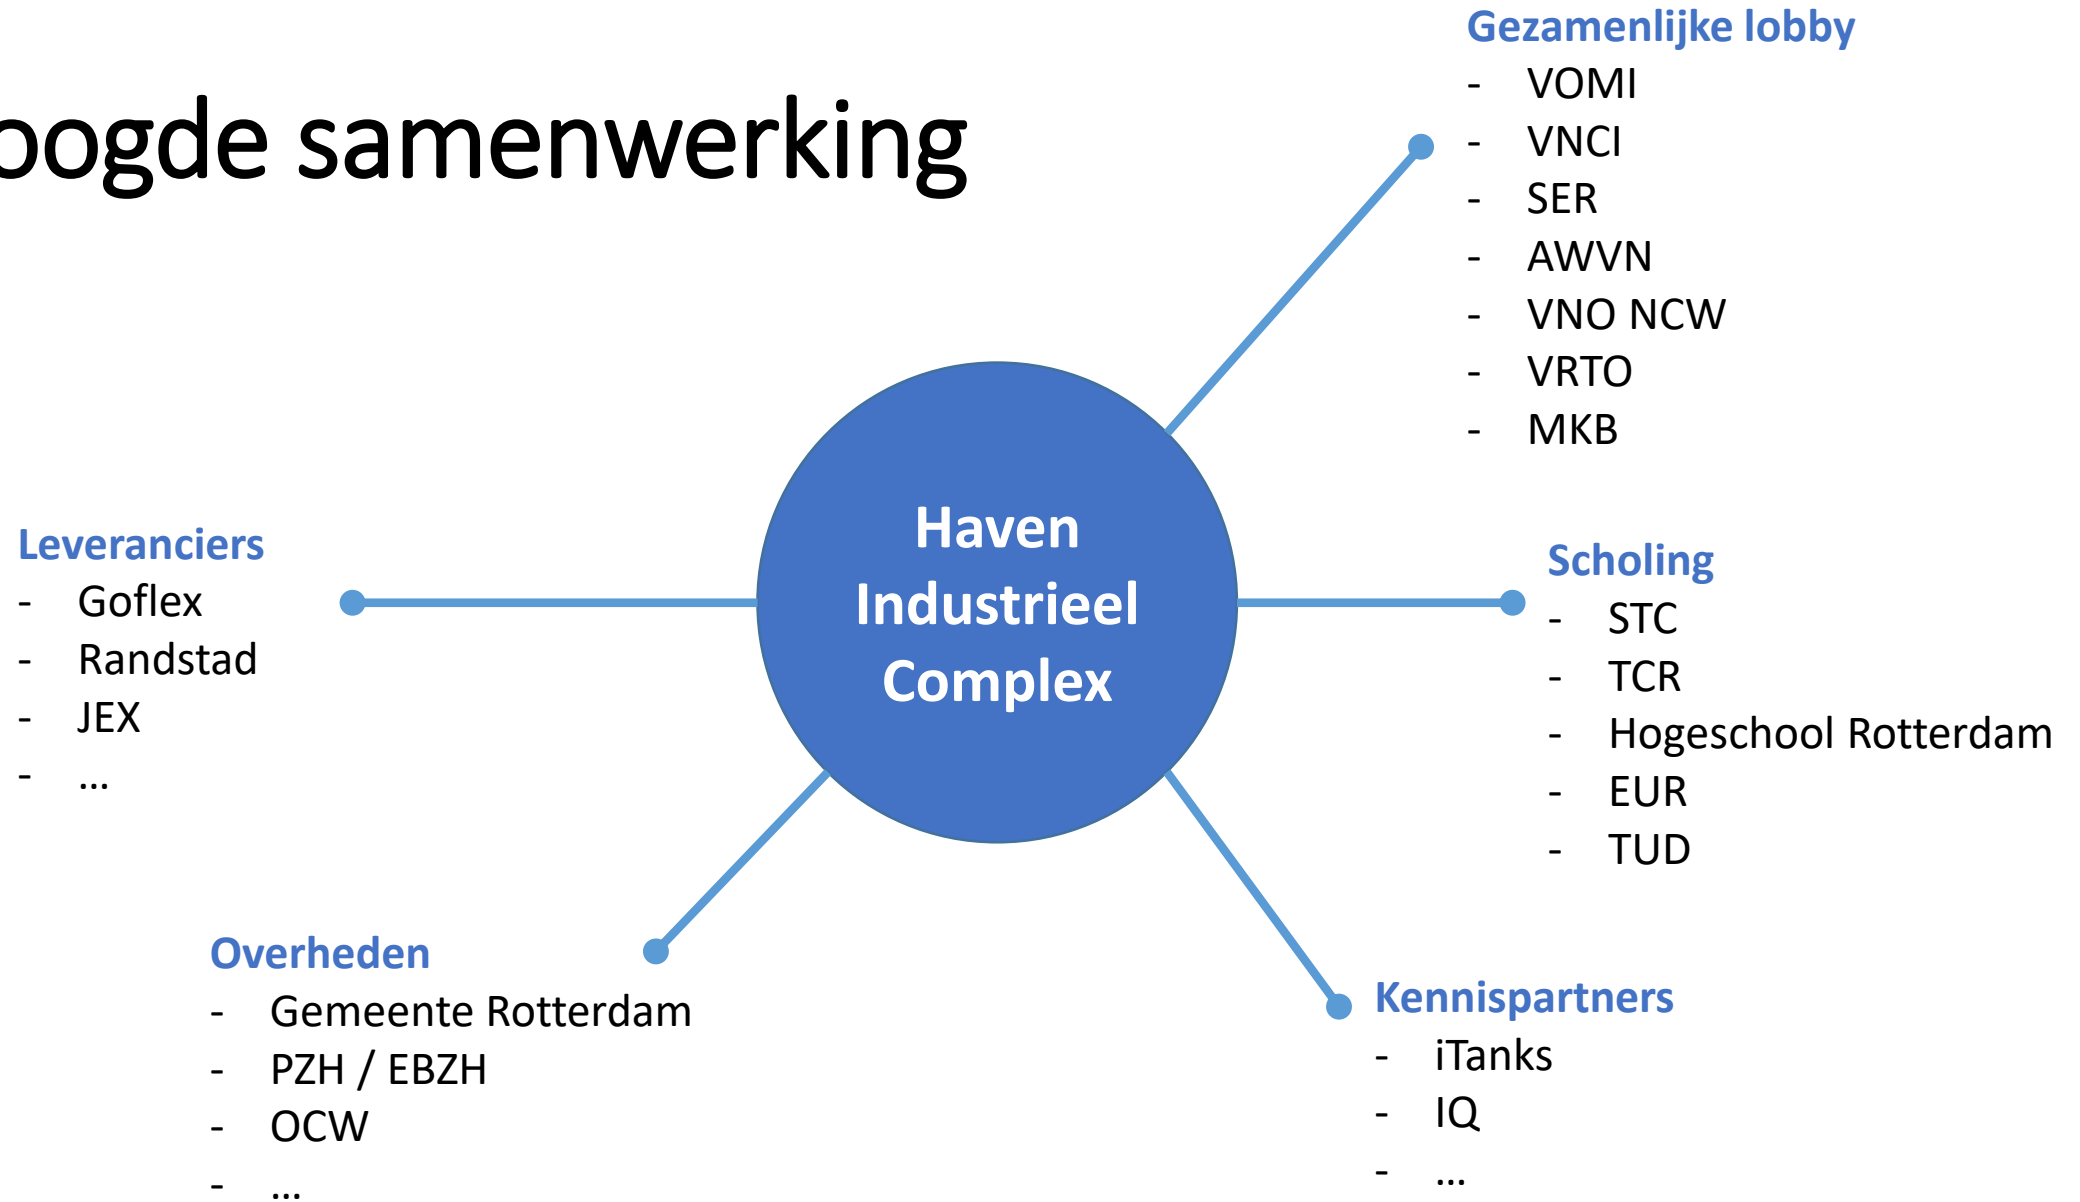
ogde samenwerking

Gezamenlijke lobby
- VOMI
- VNCI
- SER
- AWVN
- VNO NCW
- VRTO
- MKB

Haven Industrieel Complex

Leveranciers
- Goflex
- Randstad
- JEX
- ...

Scholing
- STC
- TCR
- Hogeschool Rotterdam
- EUR
- TUD

Overheden
- Gemeente Rotterdam
- PZH / EBZH
- OCW
- ...

Kennispartners
- iTanks
- IQ
- ...